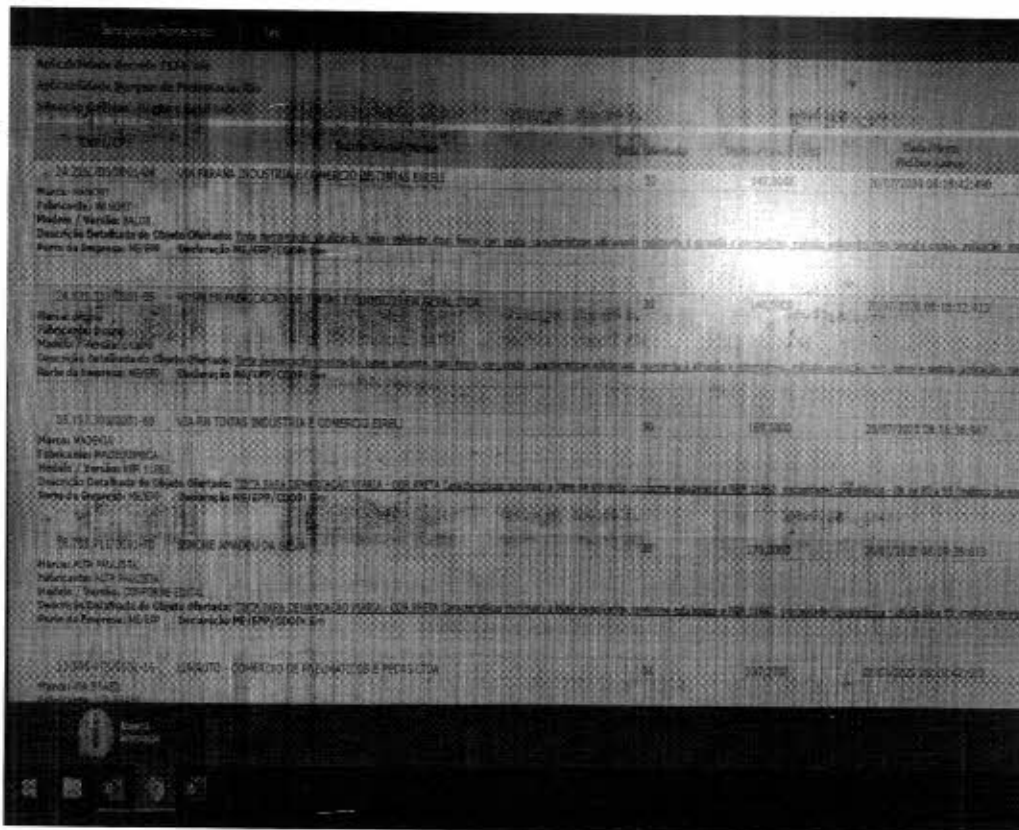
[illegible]

CNPJ/CPF | Razão Social/Nome | Valor Ofertado | Data/Hora Último Lance

24.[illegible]/0001-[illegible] VIA PARANÁ INDUSTRIA E COMERCIO DE TINTAS EIRELI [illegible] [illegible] 20/07/2020 08:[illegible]

Marca: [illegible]
Fabricante: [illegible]
Modelo / Versão: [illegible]
Descrição Detalhada do Objeto Ofertado: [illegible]
Porte da Empresa: ME/EPP Declaração ME/EPP/COOP: Sim

24.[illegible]/0001-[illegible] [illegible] FABRICACAO DE TINTAS E COMERCIO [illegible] LTDA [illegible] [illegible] 20/07/2020 08:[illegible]

Marca: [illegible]
Fabricante: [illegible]
Modelo / Versão: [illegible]
Descrição Detalhada do Objeto Ofertado: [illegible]
Porte da Empresa: ME/EPP Declaração ME/EPP/COOP: Sim

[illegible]/0001-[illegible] VIA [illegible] TINTAS INDUSTRIA E COMERCIO EIRELI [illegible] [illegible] 20/07/2020 08:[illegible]

Marca: MADEGA
Fabricante: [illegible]
Modelo / Versão: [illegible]
Descrição Detalhada do Objeto Ofertado: TINTA PARA DEMARCAÇÃO VIARIA - COR PRETA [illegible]
Porte da Empresa: ME/EPP Declaração ME/EPP/COOP: Sim

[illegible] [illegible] AMADEU DA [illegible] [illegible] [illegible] 20/07/2020 08:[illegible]

Marca: ALTA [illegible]
Fabricante: ALTA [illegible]
Modelo / Versão: CONFORME EDITAL
Descrição Detalhada do Objeto Ofertado: TINTA PARA DEMARCAÇÃO VIARIA - COR PRETA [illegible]
Porte da Empresa: ME/EPP Declaração ME/EPP/COOP: Sim

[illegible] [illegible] - COMERCIO DE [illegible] LTDA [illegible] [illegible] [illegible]

Marca: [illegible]